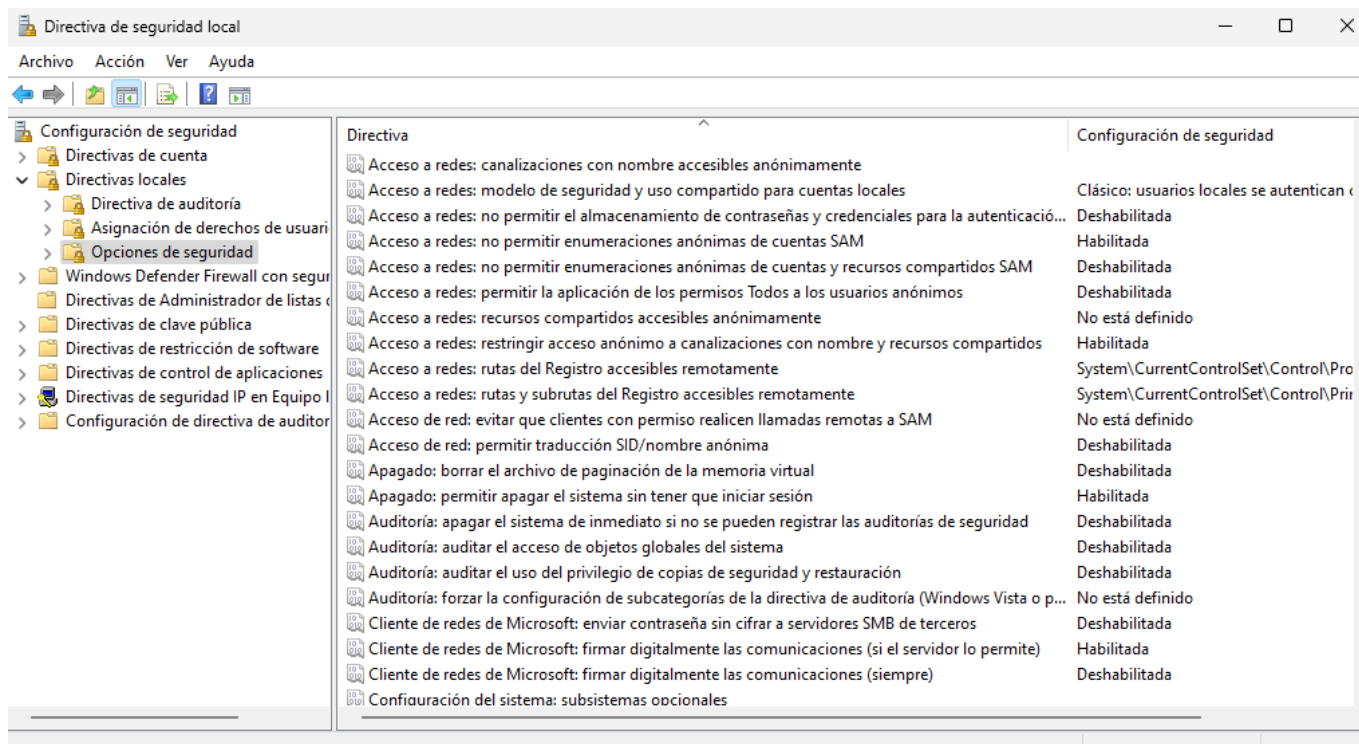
Directiva de seguridad local

Archivo Acción Ver Ayuda

Configuración de seguridad
Directivas de cuenta
Directivas locales
Directiva de auditoría
Asignación de derechos de usuari
Opciones de seguridad
Windows Defender Firewall con segur
Directivas de Administrador de listas d
Directivas de clave pública
Directivas de restricción de software
Directivas de control de aplicaciones
Directivas de seguridad IP en Equipo l
Configuración de directiva de auditor

| Directiva | Configuración de seguridad |
|---|---|
| Acceso a redes: canalizaciones con nombre accesibles anónimamente | |
| Acceso a redes: modelo de seguridad y uso compartido para cuentas locales | Clásico: usuarios locales se autentican c |
| Acceso a redes: no permitir el almacenamiento de contraseñas y credenciales para la autenticació... | Deshabilitada |
| Acceso a redes: no permitir enumeraciones anónimas de cuentas SAM | Habilitada |
| Acceso a redes: no permitir enumeraciones anónimas de cuentas y recursos compartidos SAM | Deshabilitada |
| Acceso a redes: permitir la aplicación de los permisos Todos a los usuarios anónimos | Deshabilitada |
| Acceso a redes: recursos compartidos accesibles anónimamente | No está definido |
| Acceso a redes: restringir acceso anónimo a canalizaciones con nombre y recursos compartidos | Habilitada |
| Acceso a redes: rutas del Registro accesibles remotamente | System\CurrentControlSet\Control\Pro |
| Acceso a redes: rutas y subrutas del Registro accesibles remotamente | System\CurrentControlSet\Control\Prir |
| Acceso de red: evitar que clientes con permiso realicen llamadas remotas a SAM | No está definido |
| Acceso de red: permitir traducción SID/nombre anónima | Deshabilitada |
| Apagado: borrar el archivo de paginación de la memoria virtual | Deshabilitada |
| Apagado: permitir apagar el sistema sin tener que iniciar sesión | Habilitada |
| Auditoría: apagar el sistema de inmediato si no se pueden registrar las auditorías de seguridad | Deshabilitada |
| Auditoría: auditar el acceso de objetos globales del sistema | Deshabilitada |
| Auditoría: auditar el uso del privilegio de copias de seguridad y restauración | Deshabilitada |
| Auditoría: forzar la configuración de subcategorías de la directiva de auditoría (Windows Vista o p... | No está definido |
| Cliente de redes de Microsoft: enviar contraseña sin cifrar a servidores SMB de terceros | Deshabilitada |
| Cliente de redes de Microsoft: firmar digitalmente las comunicaciones (si el servidor lo permite) | Habilitada |
| Cliente de redes de Microsoft: firmar digitalmente las comunicaciones (siempre) | Deshabilitada |
| Configuración del sistema: subsistemas opcionales | |